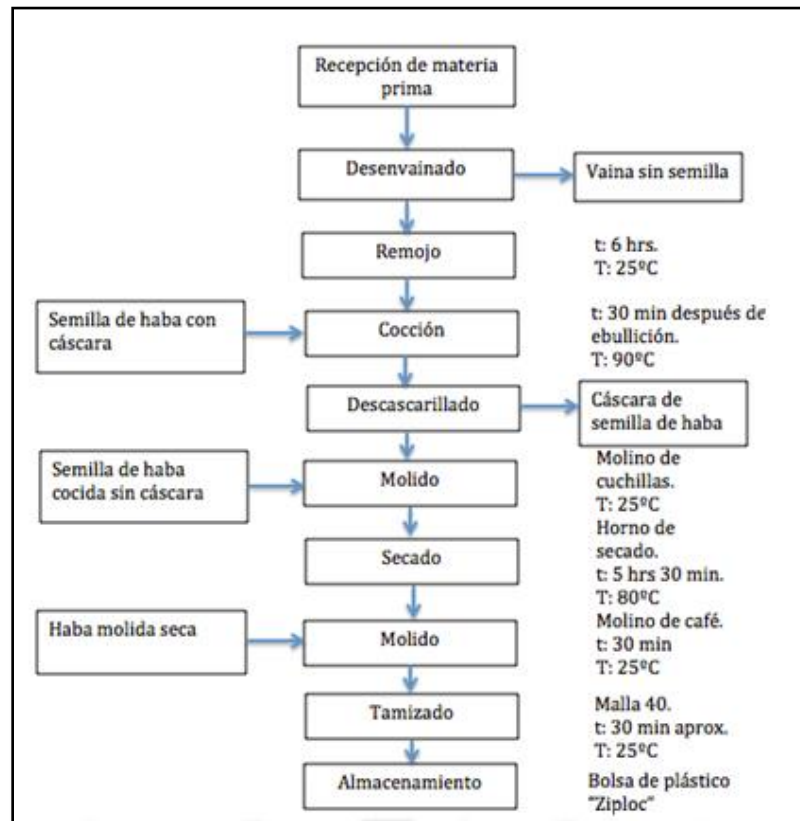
Recepción de materia prima

Desenvainado

Vaina sin semilla

Remojo

t: 6 hrs.
T: 25ºC

Semilla de haba con cáscara

Cocción

t: 30 min después de ebullición.
T: 90ºC

Descascarillado

Cáscara de semilla de haba

Semilla de haba cocida sin cáscara

Molido

Molino de cuchillas.
T: 25ºC

Secado

Horno de secado.
t: 5 hrs 30 min.
T: 80ºC

Haba molida seca

Molido

Molino de café.
t: 30 min
T: 25ºC

Tamizado

Malla 40.
t: 30 min aprox.
T: 25ºC

Almacenamiento

Bolsa de plástico "Ziploc"